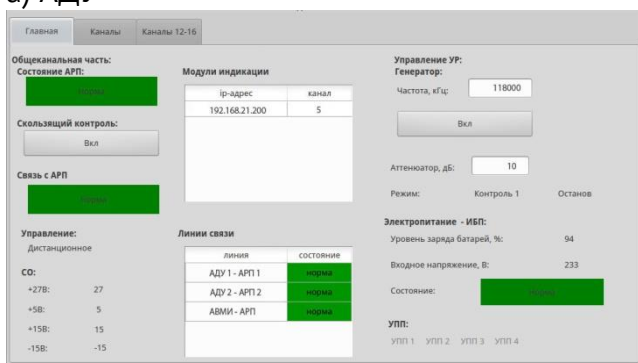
а) АДУ

Главная | Каналы | Каналы 12-16

Общеканальная часть:
Состояние АРП:
Норма

Скользящий контроль:
Вкл

Связь с АРП
Норма

Управление:
Дистанционное

СО:
+27В: 27
+5В: 5
+15В: 15
-15В: -15

Модули индикации

| ip-адрес | канал |
|---|---|
| 192.168.21.200 | 5 |

Линии связи

| линия | состояние |
|---|---|
| АДУ 1 - АРП 1 | норма |
| АДУ 2 - АРП 2 | норма |
| АВМИ - АРП | норма |

Управление УР:
Генератор:
Частота, кГц: 118000
Вкл

Аттенюатор, дБ: 10

Режим: Контроль 1 Останов

Электропитание - ИБП:
Уровень заряда батарей, %: 94
Входное напряжение, В: 233
Состояние: Норма

УПП:
УПП 1 УПП 2 УПП 3 УПП 4